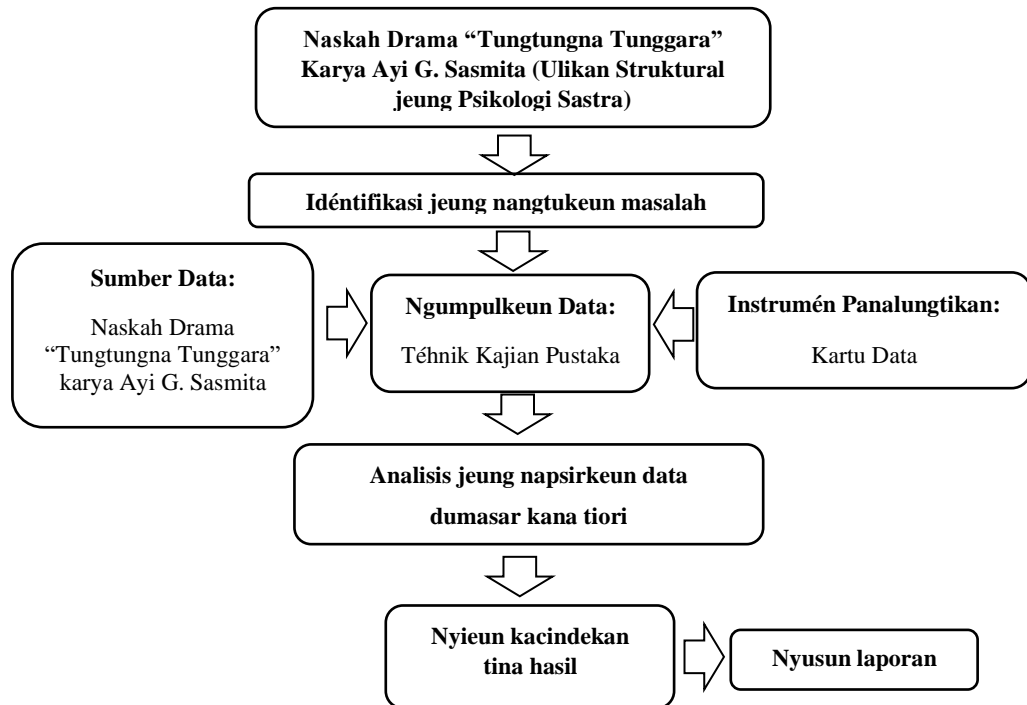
Naskah Drama "Tungtungna Tunggara" Karya Ayi G. Sasmita (Ulikan Struktural jeung Psikologi Sastra)

Idéntifikasi jeung nangtukeun masalah

Sumber Data:

Naskah Drama "Tungtungna Tunggara" karya Ayi G. Sasmita

Ngumpulkeun Data:

Téhnik Kajian Pustaka

Instrumén Panalungtikan:

Kartu Data

Analisis jeung napsirkeun data dumasar kana tiori

Nyieun kacindekan tina hasil

Nyusun laporan